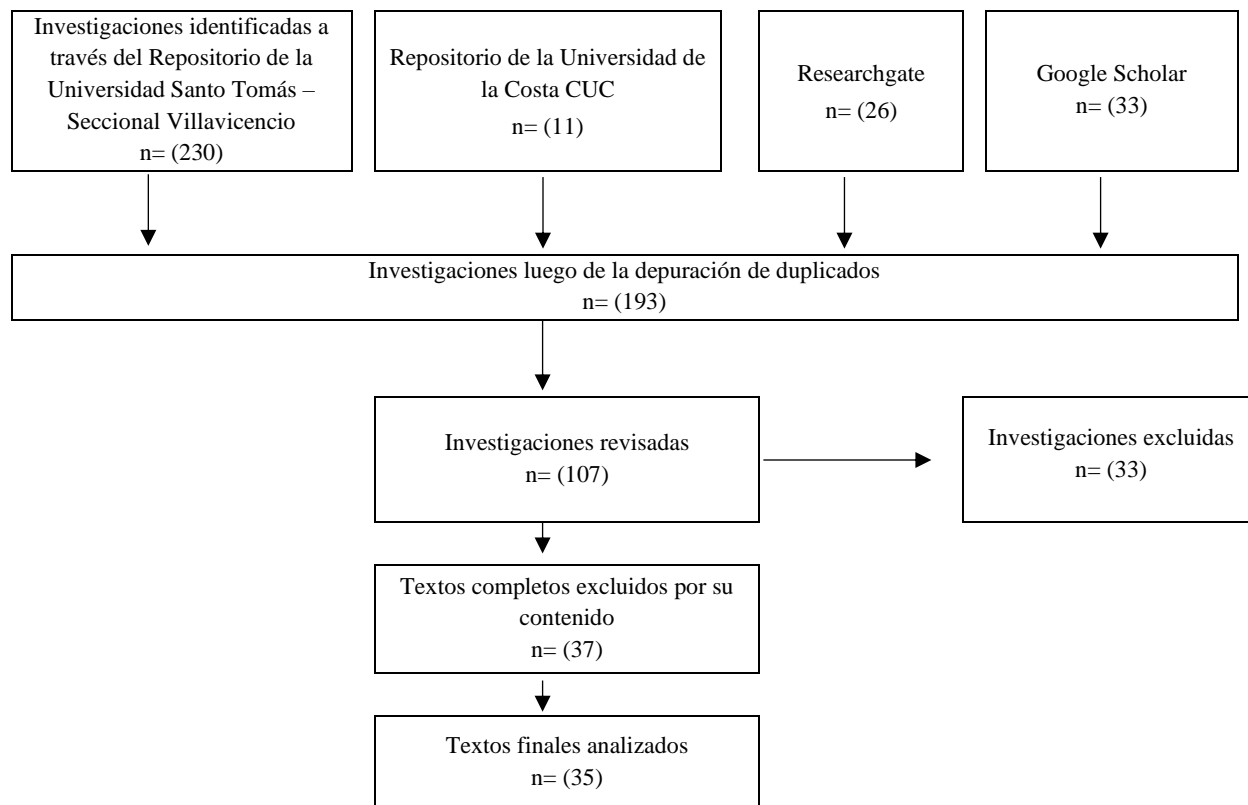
Investigaciones identificadas a través del Repositorio de la Universidad Santo Tomás – Seccional Villavicencio
n= (230)

Repositorio de la Universidad de la Costa CUC
n= (11)

Researchgate
n= (26)

Google Scholar
n= (33)

Investigaciones luego de la depuración de duplicados
n= (193)

Investigaciones revisadas
n= (107)

Investigaciones excluidas
n= (33)

Textos completos excluidos por su contenido
n= (37)

Textos finales analizados
n= (35)